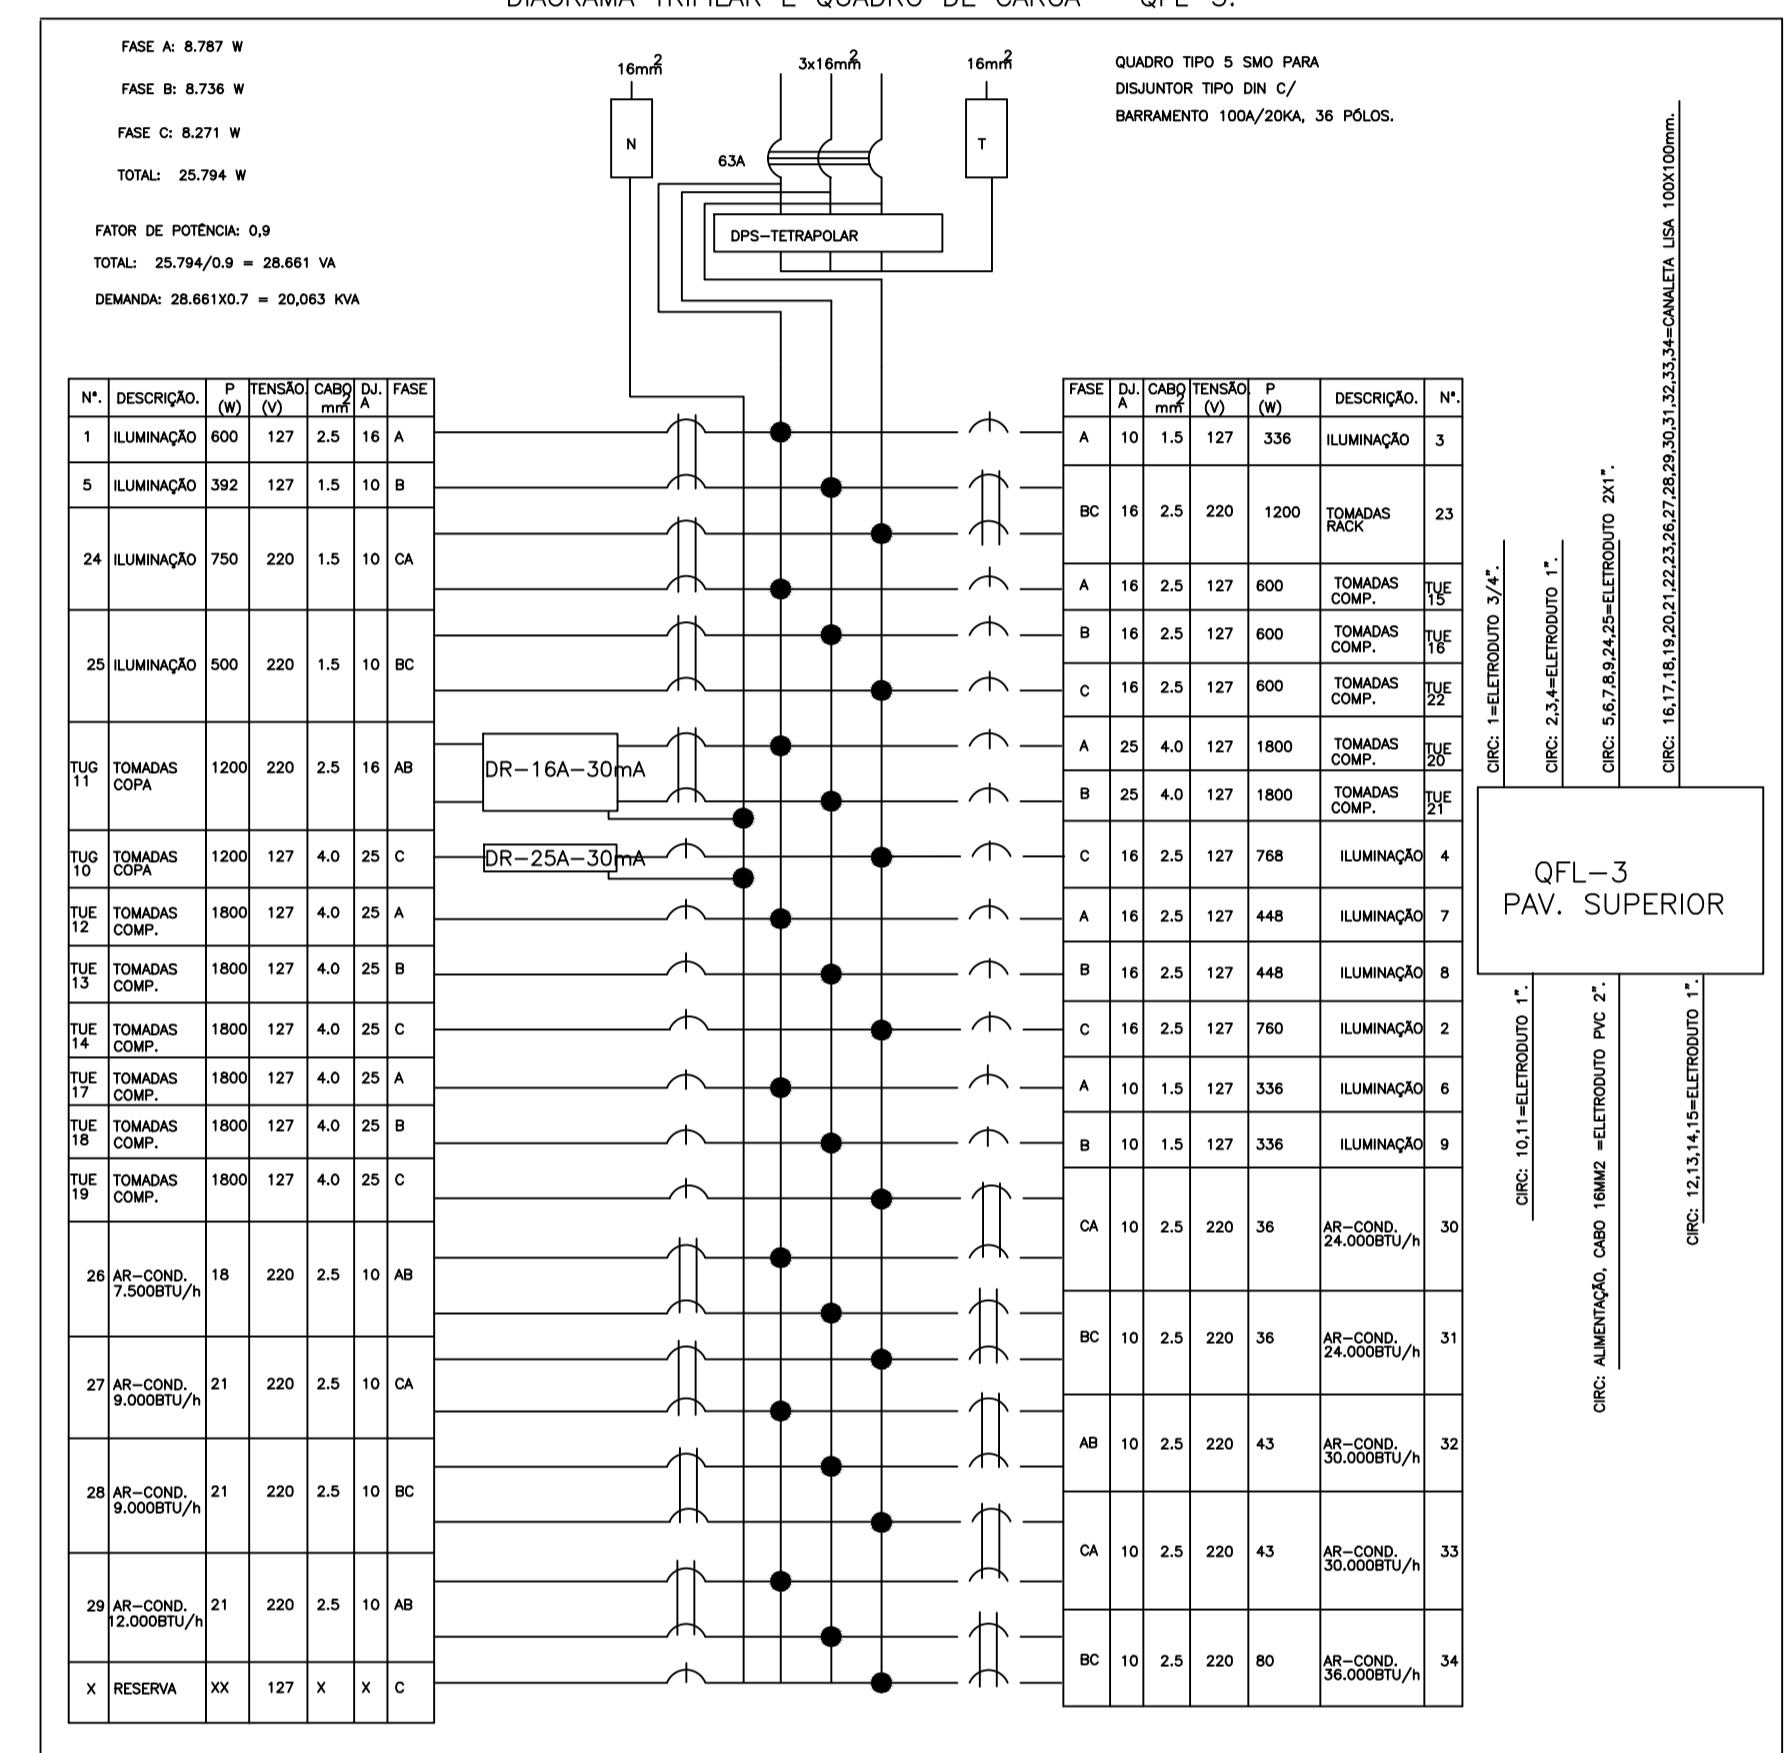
DIAGRAMA TRIFILAR E QUADRO DE CARGA - QFL-3.

FASE A: 8.787 W

FASE B: 8.736 W

FASE C: 8.271 W

TOTAL: 25.794 W

FATOR DE POTÊNCIA: 0,9

TOTAL: 25.794/0.9 = 28.661 VA

DEMANDA: 28.661X0.7 = 20,063 KVA

$16mm^2$ $3x16mm^2$ $16mm^2$

N T 63A

DPS-TETRAPOLAR

QUADRO TIPO 5 SMO PARA DISJUNTOR TIPO DIN C/ BARRAMENTO 100A/20KA, 36 PÓLOS.

| Nº. | DESCRIÇÃO. | P (W) | TENSÃO (V) | CABO $mm^2$ | DJ. A | FASE |
|---|---|---|---|---|---|---|
| 1 | ILUMINAÇÃO | 600 | 127 | 2.5 | 16 | A |
| 5 | ILUMINAÇÃO | 392 | 127 | 1.5 | 10 | B |
| 24 | ILUMINAÇÃO | 750 | 220 | 1.5 | 10 | CA |
| 25 | ILUMINAÇÃO | 500 | 220 | 1.5 | 10 | BC |
| TUG 11 | TOMADAS COPA | 1200 | 220 | 2.5 | 16 | AB |
| TUG 10 | TOMADAS COPA | 1200 | 127 | 4.0 | 25 | C |
| TUE 12 | TOMADAS COMP. | 1800 | 127 | 4.0 | 25 | A |
| TUE 13 | TOMADAS COMP. | 1800 | 127 | 4.0 | 25 | B |
| TUE 14 | TOMADAS COMP. | 1800 | 127 | 4.0 | 25 | C |
| TUE 17 | TOMADAS COMP. | 1800 | 127 | 4.0 | 25 | A |
| TUE 18 | TOMADAS COMP. | 1800 | 127 | 4.0 | 25 | B |
| TUE 19 | TOMADAS COMP. | 1800 | 127 | 4.0 | 25 | C |
| 26 | AR-COND. 7.500BTU/h | 18 | 220 | 2.5 | 10 | AB |
| 27 | AR-COND. 9.000BTU/h | 21 | 220 | 2.5 | 10 | CA |
| 28 | AR-COND. 9.000BTU/h | 21 | 220 | 2.5 | 10 | BC |
| 29 | AR-COND. 12.000BTU/h | 21 | 220 | 2.5 | 10 | AB |
| X | RESERVA | XX | 127 | X | X | C |

DR-16A-30mA

DR-25A-30mA

| FASE | DJ. A | CABO $mm^2$ | TENSÃO (V) | P (W) | DESCRIÇÃO. | Nº. |
|---|---|---|---|---|---|---|
| A | 10 | 1.5 | 127 | 336 | ILUMINAÇÃO | 3 |
| BC | 16 | 2.5 | 220 | 1200 | TOMADAS RACK | 23 |
| A | 16 | 2.5 | 127 | 600 | TOMADAS COMP. | TUE 15 |
| B | 16 | 2.5 | 127 | 600 | TOMADAS COMP. | TUE 16 |
| C | 16 | 2.5 | 127 | 600 | TOMADAS COMP. | TUE 22 |
| A | 25 | 4.0 | 127 | 1800 | TOMADAS COMP. | TUE 20 |
| B | 25 | 4.0 | 127 | 1800 | TOMADAS COMP. | TUE 21 |
| C | 16 | 2.5 | 127 | 768 | ILUMINAÇÃO | 4 |
| A | 16 | 2.5 | 127 | 448 | ILUMINAÇÃO | 7 |
| B | 16 | 2.5 | 127 | 448 | ILUMINAÇÃO | 8 |
| C | 16 | 2.5 | 127 | 760 | ILUMINAÇÃO | 2 |
| A | 10 | 1.5 | 127 | 336 | ILUMINAÇÃO | 6 |
| B | 10 | 1.5 | 127 | 336 | ILUMINAÇÃO | 9 |
| CA | 10 | 2.5 | 220 | 36 | AR-COND. 24.000BTU/h | 30 |
| BC | 10 | 2.5 | 220 | 36 | AR-COND. 24.000BTU/h | 31 |
| AB | 10 | 2.5 | 220 | 43 | AR-COND. 30.000BTU/h | 32 |
| CA | 10 | 2.5 | 220 | 43 | AR-COND. 30.000BTU/h | 33 |
| BC | 10 | 2.5 | 220 | 80 | AR-COND. 36.000BTU/h | 34 |

CIRC: 1=ELETRODUTO 3/4".

CIRC: 2,3,4=ELETRODUTO 1".

CIRC: 5,6,7,8,9,24,25=ELETRODUTO 2X1".

CIRC: 16,17,18,19,20,21,22,23,26,27,28,29,30,31,32,33,34=CANALETA LISA 100X100mm.

QFL-3
PAV. SUPERIOR

CIRC: 10,11=ELETRODUTO 1".

CIRC: ALIMENTAÇÃO, CABO 16MM2 =ELETRODUTO PVC 2".

CIRC: 12,13,14,15=ELETRODUTO 1".